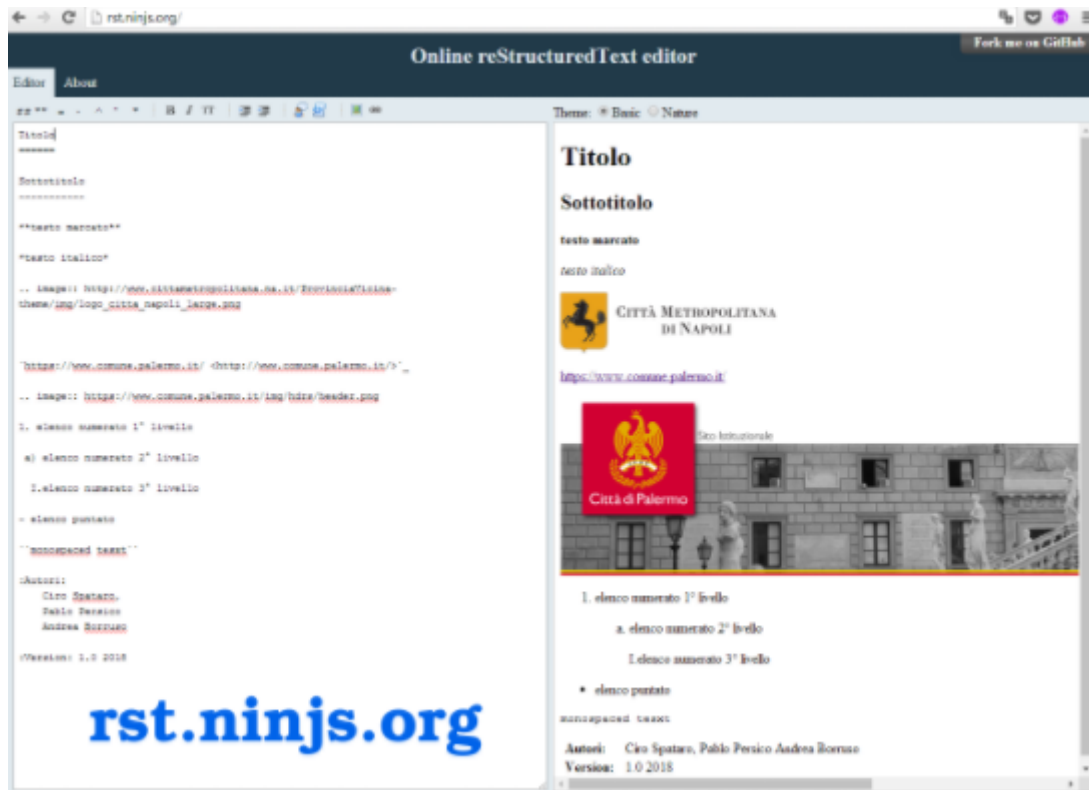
rst.ninjs.org/

Online reStructuredText editor

Fork me on GitHub

Editor About

Theme: Basic Nature

Titolo
======

Sottotitolo
-----------

**testo marcato**

*testo italico*

.. image:: http://www.cittametropolitana.na.it/ProvinciaVicina-theme/img/logo_citta_napoli_large.png

`https://www.comune.palermo.it/ <http://www.comune.palermo.it/>`_

.. image:: https://www.comune.palermo.it/img/hdrs/header.png

1. elenco numerato 1° livello

a) elenco numerato 2° livello

I.elenco numerato 3° livello

- elenco puntato

``monospaced teext``

:Autori:
Ciro Spataro,
Pablo Persico
Andrea Borruso

:Version: 1.0 2018

rst.ninjs.org

Titolo

Sottotitolo

testo marcato

testo italico

Città Metropolitana di Napoli

https://www.comune.palermo.it/

Sito Istituzionale

Città di Palermo

1. elenco numerato 1° livello

a. elenco numerato 2° livello

I.elenco numerato 3° livello

• elenco puntato

monospaced teext

Autori: Ciro Spataro, Pablo Persico Andrea Borruso
Version: 1.0 2018